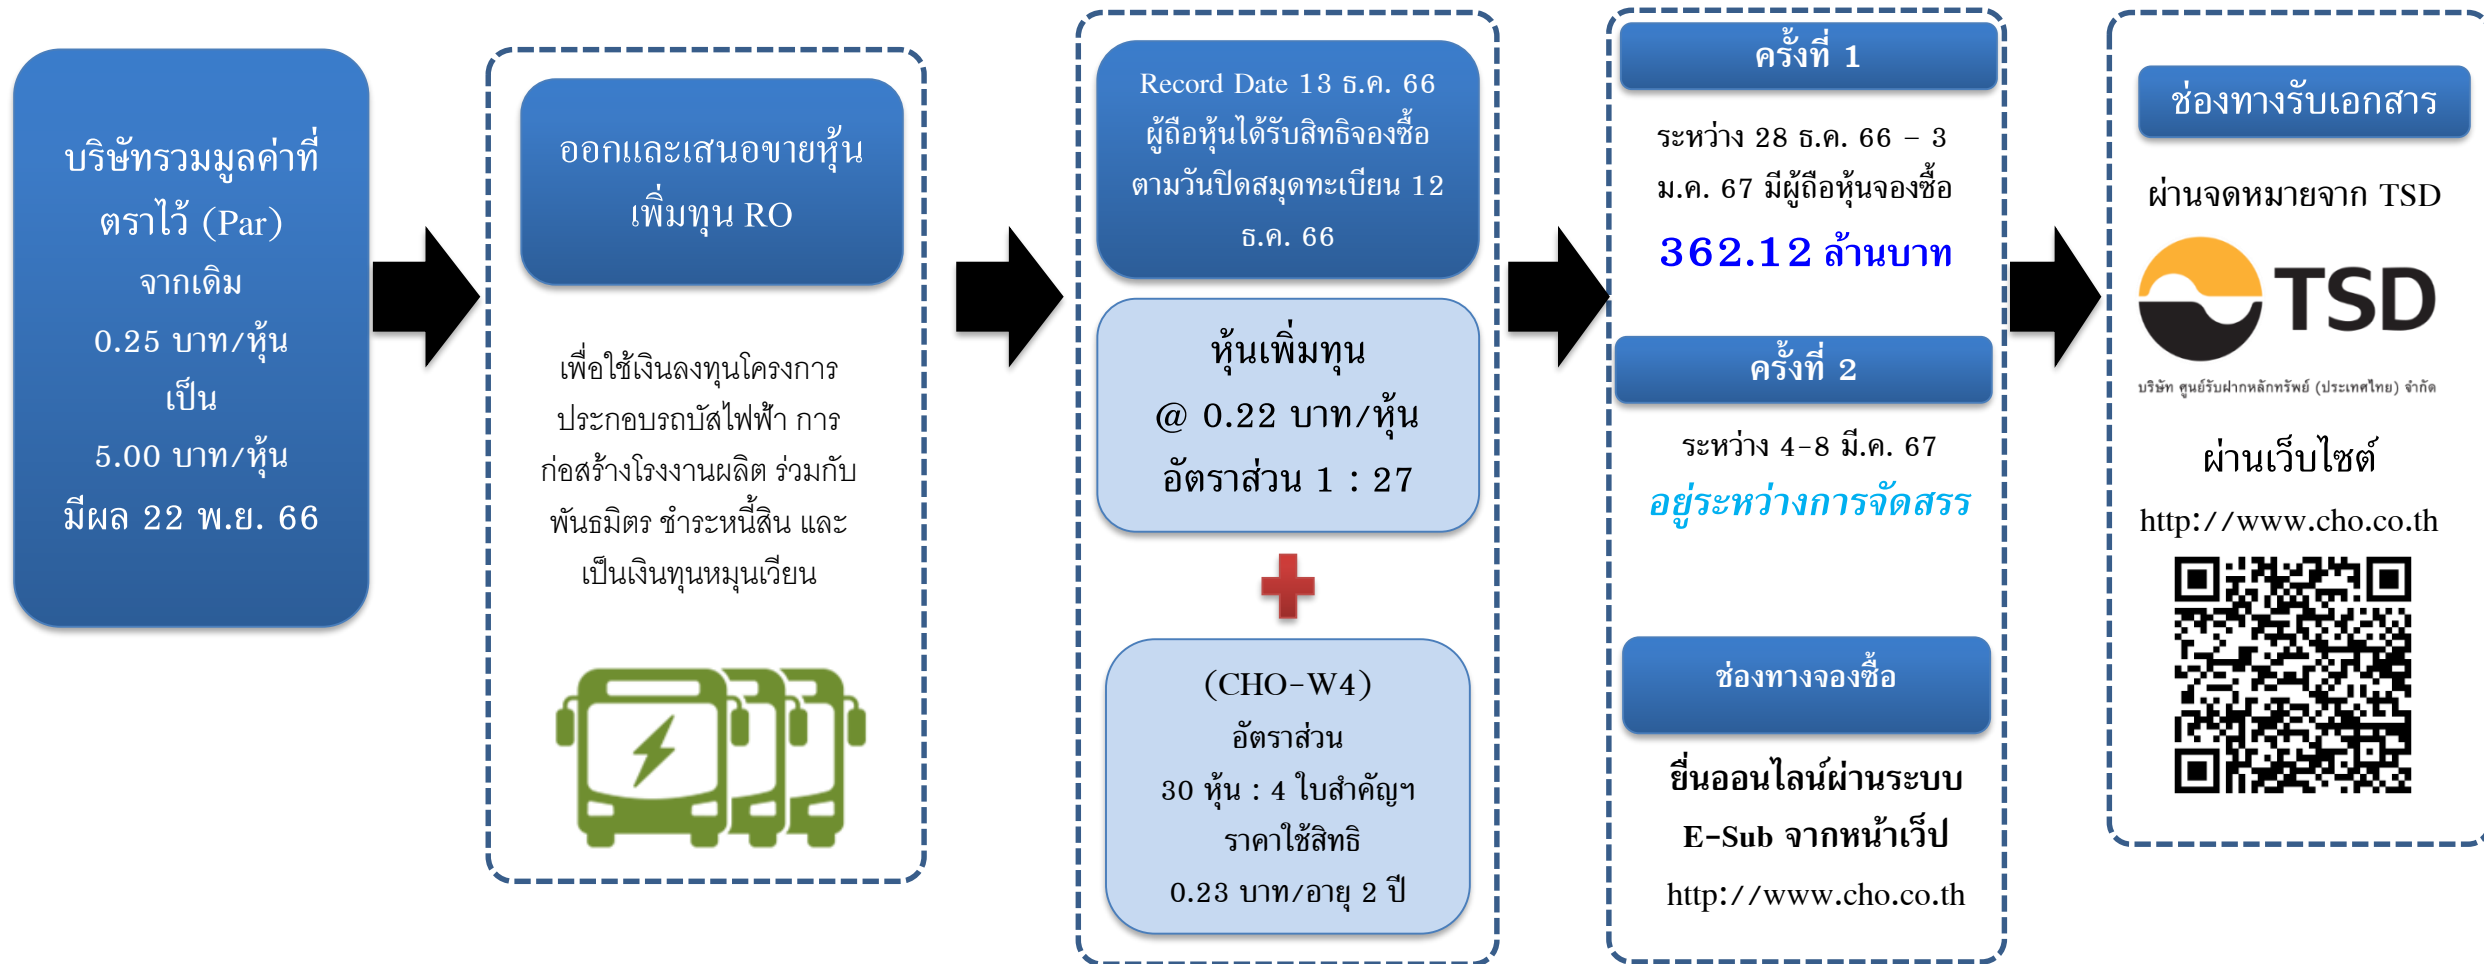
บริษัทรวมมูลค่าที่ตราไว้ (Par) จากเดิม 0.25 บาท/หุ้น เป็น 5.00 บาท/หุ้น มีผล 22 พ.ย. 66

ออกและเสนอขายหุ้นเพิ่มทุน RO

เพื่อใช้เงินลงทุนโครงการประกอบรถบัสไฟฟ้า การก่อสร้างโรงงานผลิต ร่วมกับพันธมิตร ชำระหนี้สิน และเป็นเงินทุนหมุนเวียน

Record Date 13 ธ.ค. 66 ผู้ถือหุ้นได้รับสิทธิจองซื้อตามวันปิดสมุดทะเบียน 12 ธ.ค. 66

หุ้นเพิ่มทุน
@ 0.22 บาท/หุ้น
อัตราส่วน 1 : 27

(CHO-W4)
อัตราส่วน
30 หุ้น : 4 ใบสำคัญฯ
ราคาใช้สิทธิ
0.23 บาท/อายุ 2 ปี

ครั้งที่ 1

ระหว่าง 28 ธ.ค. 66 – 3 ม.ค. 67 มีผู้ถือหุ้นจองซื้อ

362.12 ล้านบาท

ครั้งที่ 2

ระหว่าง 4-8 มี.ค. 67

อยู่ระหว่างการจัดสรร

ช่องทางจองซื้อ

ยื่นออนไลน์ผ่านระบบ E-Sub จากหน้าเว็ป http://www.cho.co.th

ช่องทางรับเอกสาร

ผ่านจดหมายจาก TSD

TSD
บริษัท ศูนย์รับฝากหลักทรัพย์ (ประเทศไทย) จำกัด

ผ่านเว็บไซต์
http://www.cho.co.th